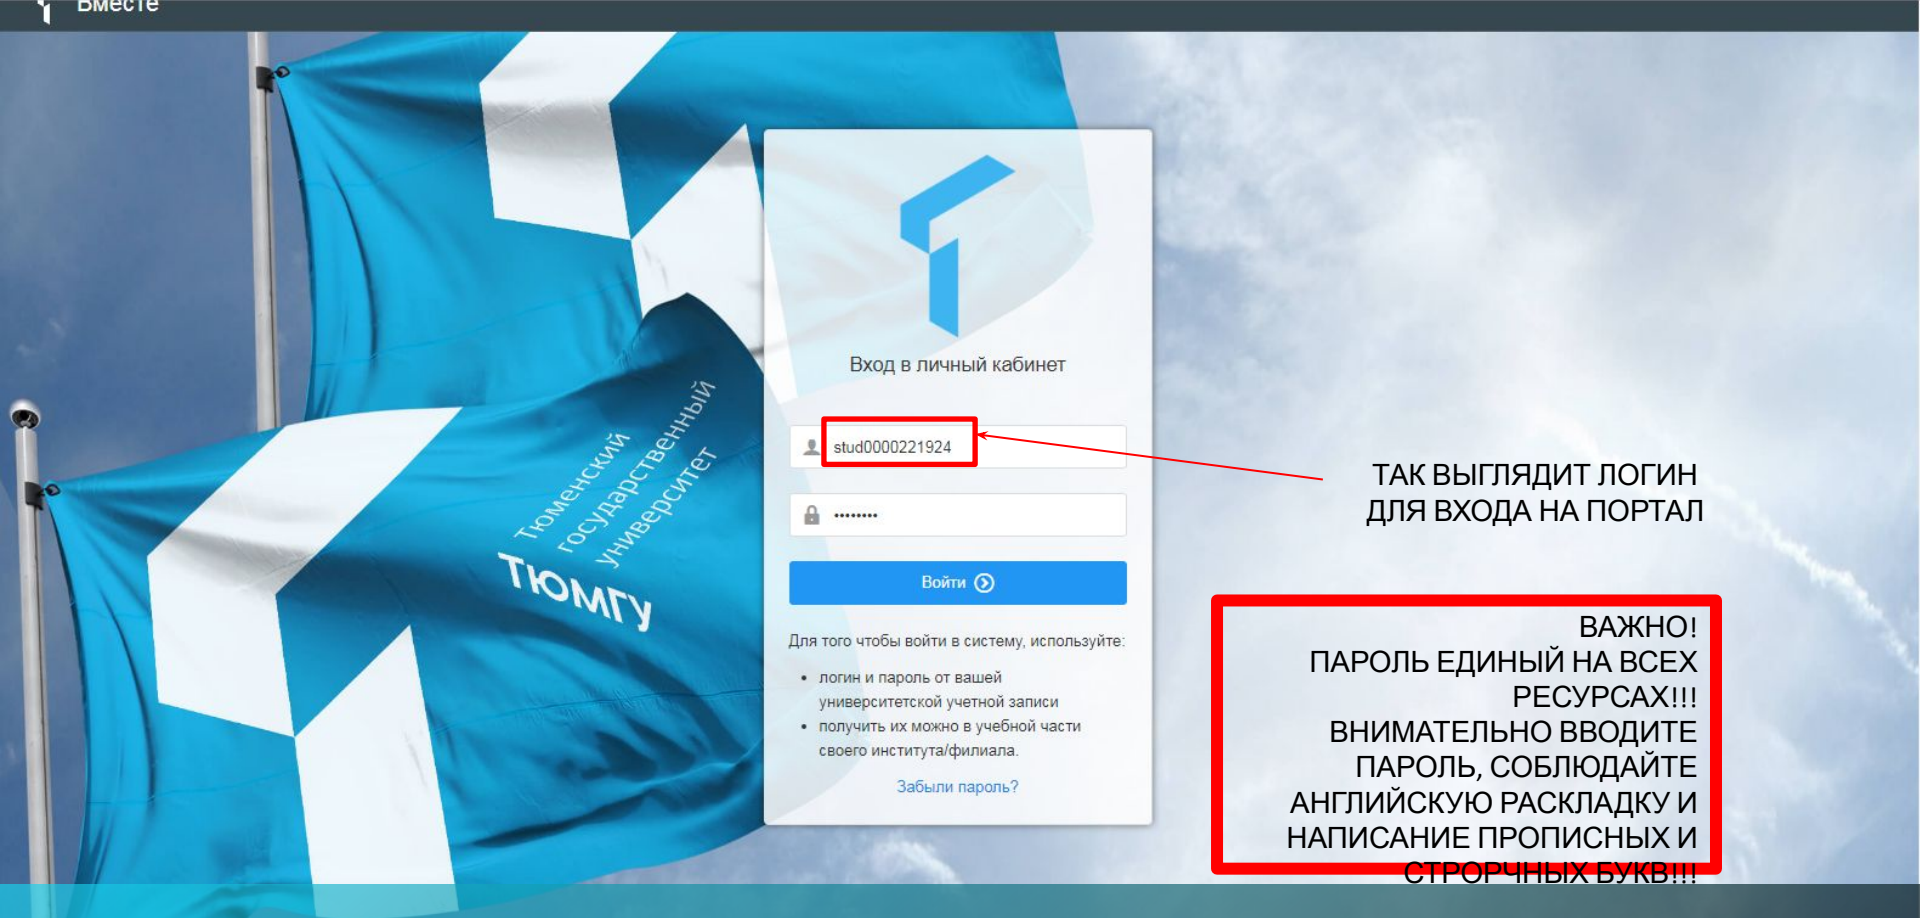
Вместе

Тюменский государственный университет
ТюмГУ

Вход в личный кабинет

stud0000221924

••••••••

Войти

Для того чтобы войти в систему, используйте:

- логин и пароль от вашей университетской учетной записи
- получить их можно в учебной части своего института/филиала.

Забыли пароль?

ТАК ВЫГЛЯДИТ ЛОГИН ДЛЯ ВХОДА НА ПОРТАЛ

ВАЖНО!
ПАРОЛЬ ЕДИНЫЙ НА ВСЕХ РЕСУРСАХ!!!
ВНИМАТЕЛЬНО ВВОДИТЕ ПАРОЛЬ, СОБЛЮДАЙТЕ АНГЛИЙСКУЮ РАСКЛАДКУ И НАПИСАНИЕ ПРОПИСНЫХ И СТРОЧНЫХ БУКВ!!!